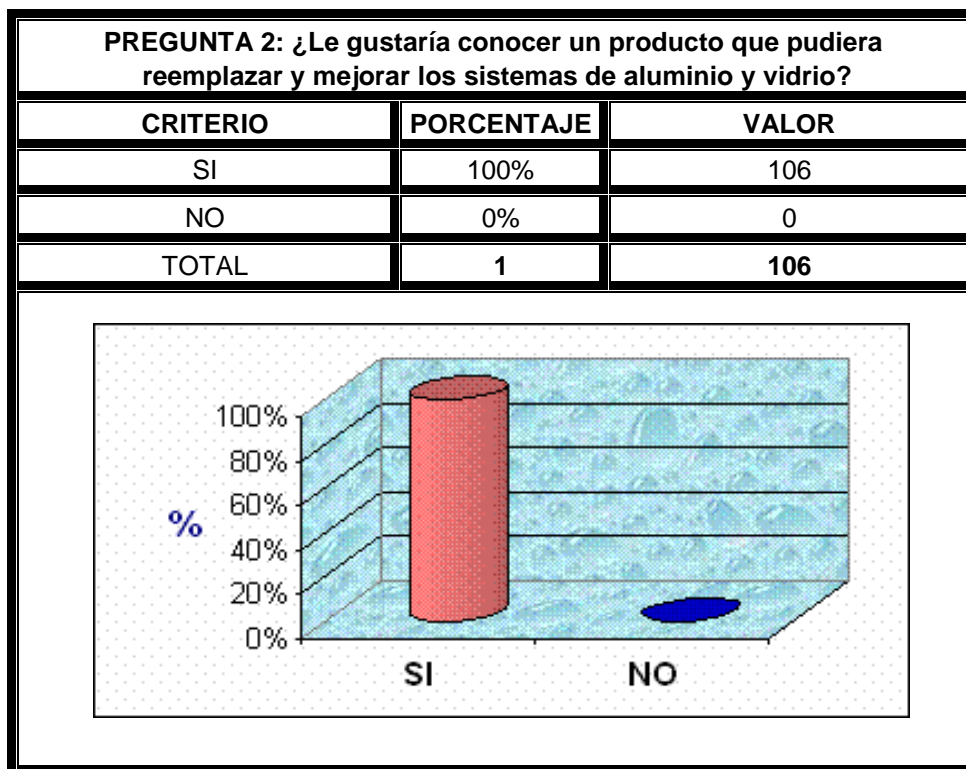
PREGUNTA 2: ¿Le gustaría conocer un producto que pudiera reemplazar y mejorar los sistemas de aluminio y vidrio?

| CRITERIO | PORCENTAJE | VALOR |
|---|---|---|
| SI | 100% | 106 |
| NO | 0% | 0 |
| TOTAL | **1** | **106** |

100%
80%
60%
%
40%
20%
0%
SI
NO